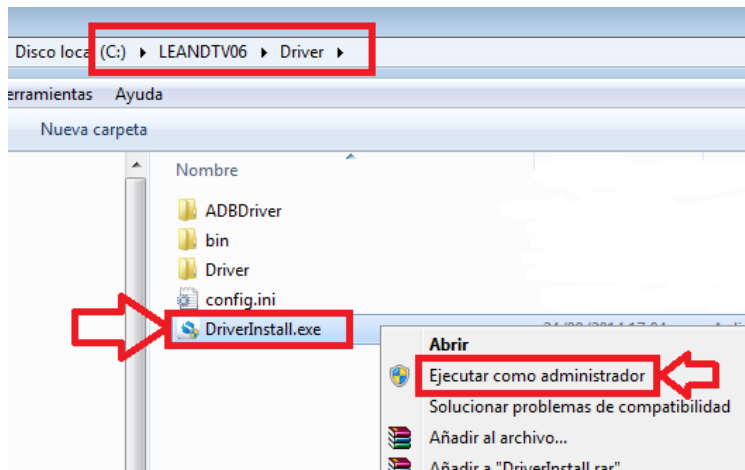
Disco local (C:) ▸ LEANDTV06 ▸ Driver ▸

rramientas Ayuda

Nueva carpeta

Nombre

ADBDriver
bin
Driver
config.ini
DriverInstall.exe

Abrir
Ejecutar como administrador
Solucionar problemas de compatibilidad
Añadir al archivo...
Añadir a "DriverInstall.rar"